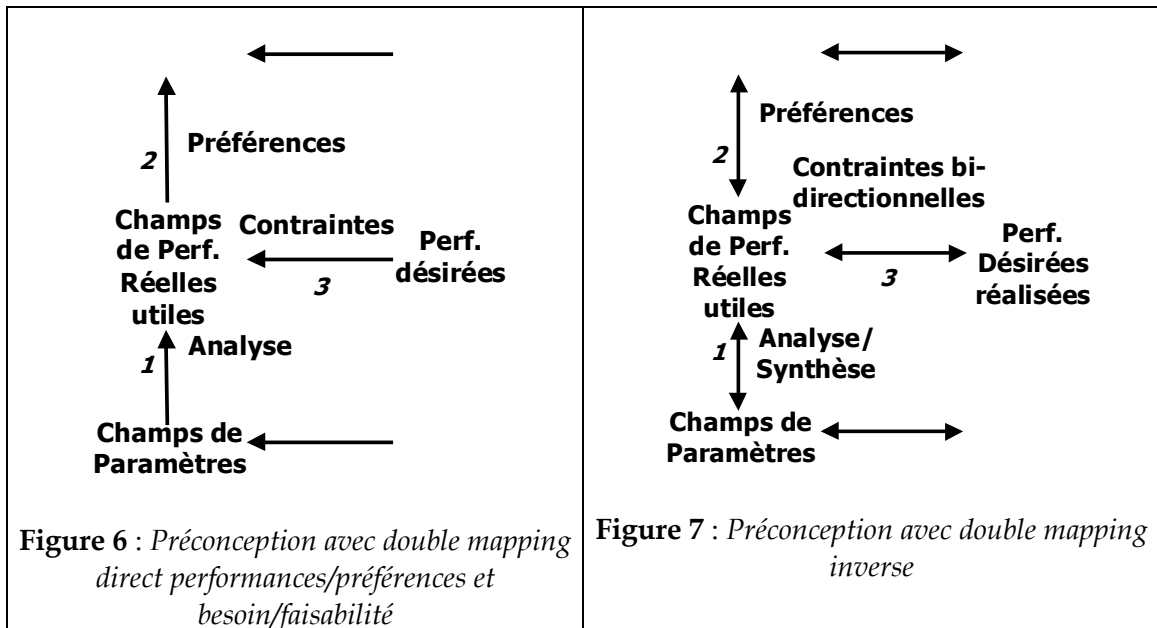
Préférences

2

Champs de Perf. Réelles utiles

Contraintes

Perf. désirées

3

Analyse

1

Champs de Paramètres

**Figure 6** : *Préconception avec double mapping direct performances/préférences et besoin/faisabilité*

Préférences

2

Contraintes bi-directionnelles

Champs de Perf. Réelles utiles

Perf. Désirées réalisées

3

Analyse/ Synthèse

1

Champs de Paramètres

**Figure 7** : *Préconception avec double mapping inverse*